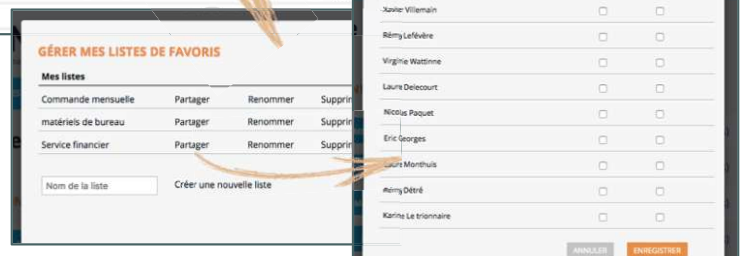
GÉRER MES LISTES DE FAVORIS

Mes listes

| | | | |
|---|---|---|---|
| Commande mensuelle | Partager | Renommer | Suppri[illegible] |
| matériels de bureau | Partager | Renommer | Suppri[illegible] |
| Service financier | Partager | Renommer | Suppri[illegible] |

Nom de la liste

Créer une nouvelle liste

Xavier Villemain
Rémy Lefèvre
Virginie Wattinne
Laure Delecourt
Nicolas Paquet
Eric Georges
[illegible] Monthuis
Rémy Détré
Karine Le trionnaire

ANNULER
ENREGISTRER